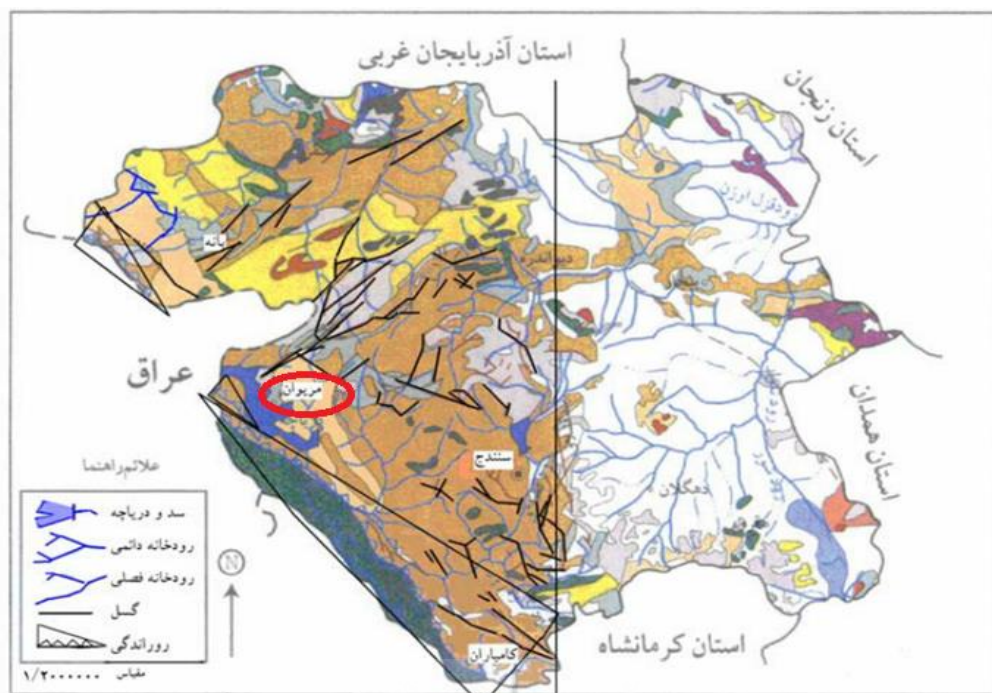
استان آذربایجان غربی

استان زنجان

رودقزل اوزن

بانه

دیواندره

عراق

مریوان

سنندج

دهگلان

استان همدان

علائم راهنما

سد و دریاچه

رودخانه دائمی

رودخانه فصلی

گسل

رورانندگی

N

مقیاس ۱/۲۰۰۰۰۰۰

کامیاران

استان کرمانشاه